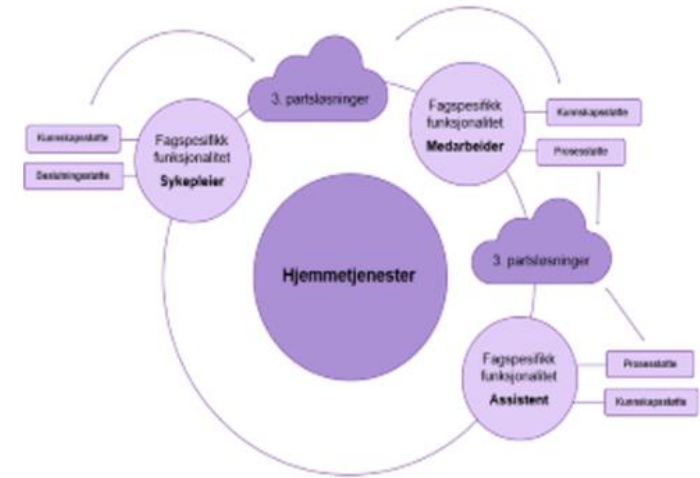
3. partsløsninger

Kunnskapsstøtte

Beslutningsstøtte

Fagspesifikk funksjonalitet
Sykepleier

Fagspesifikk funksjonalitet
Medarbeider

Kunnskapsstøtte

Prosesstøtte

Hjemmetjenester

3. partsløsninger

Fagspesifikk funksjonalitet
Assistent

Prosesstøtte

Kunnskapsstøtte